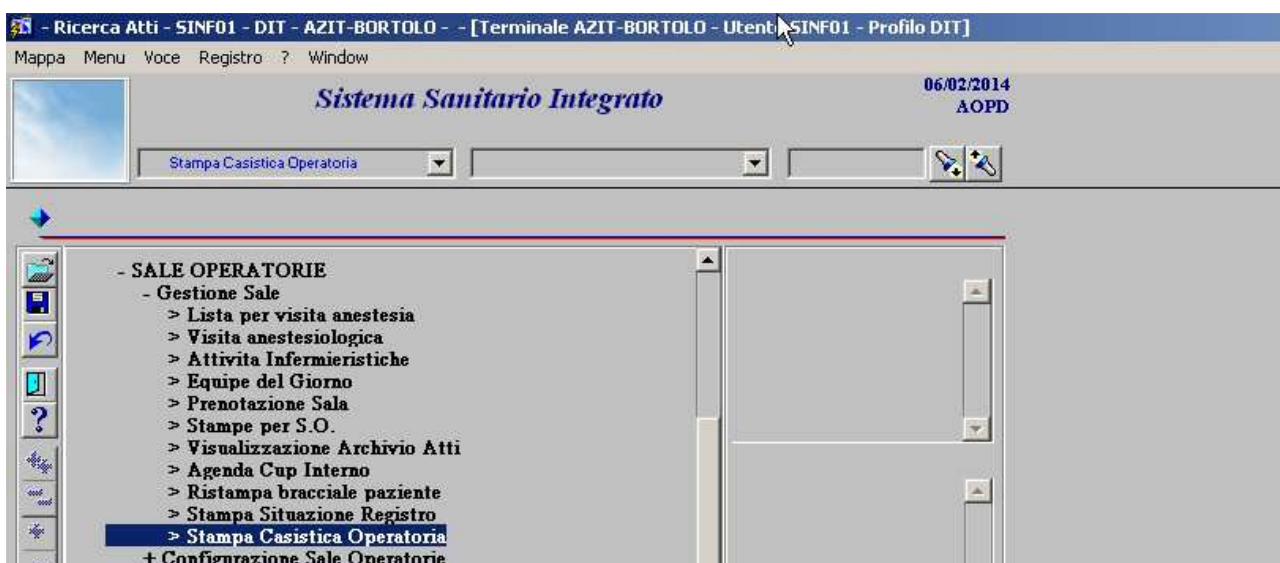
- Ricerca Atti - SINF01 - DIT - AZIT-BORTOLO - - [Terminale AZIT-BORTOLO - Utente SINF01 - Profilo DIT]

Mappa Menu Voce Registro ? Window

Sistema Sanitario Integrato

06/02/2014
AOPD

Stampa Casistica Operatoria

- SALE OPERATORIE
- Gestione Sale
> Lista per visita anestesia
> Visita anestesiologica
> Attivita Infermieristiche
> Equipe del Giorno
> Prenotazione Sala
> Stampe per S.O.
> Visualizzazione Archivio Atti
> Agenda Cup Interno
> Ristampa bracciale paziente
> Stampa Situazione Registro
> Stampa Casistica Operatoria
+ Configurazione Sale Operatorie